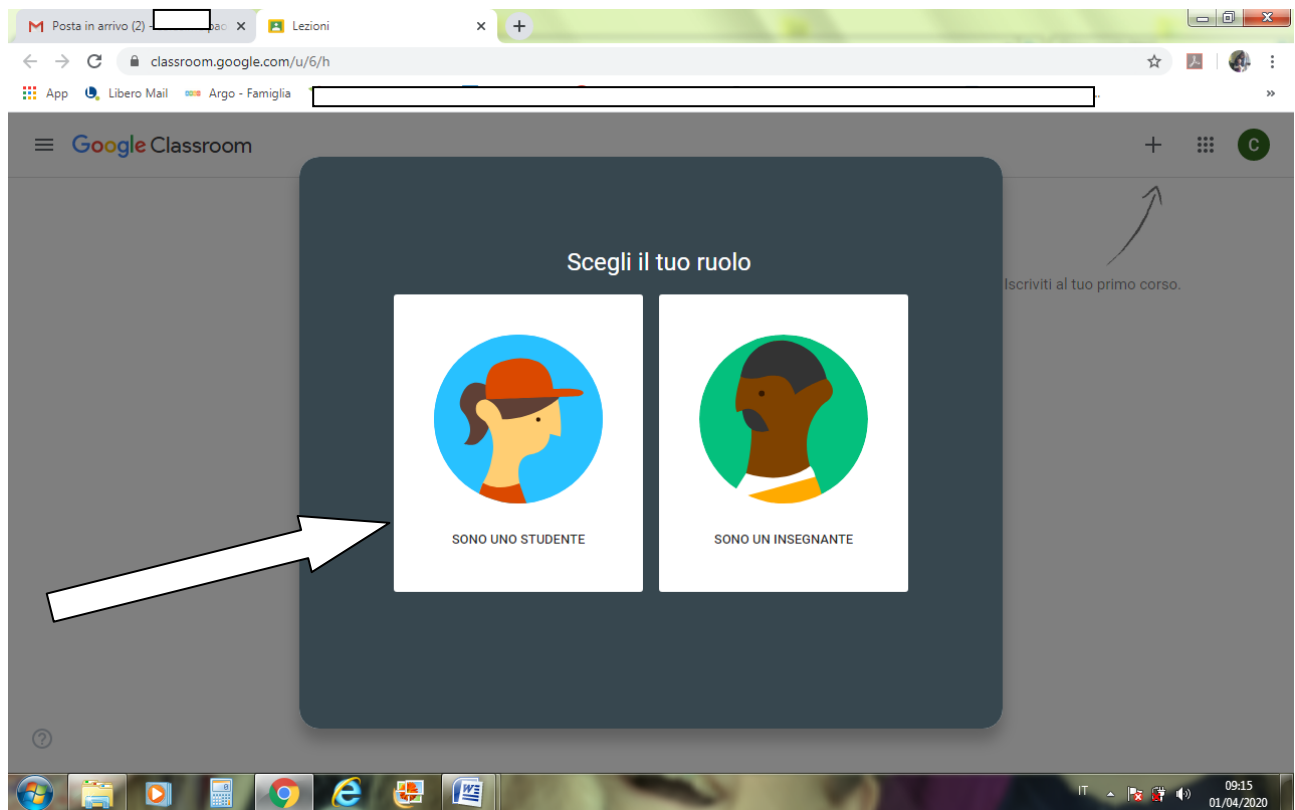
Posta in arrivo (2) - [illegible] pac ×

Lezioni ×

classroom.google.com/u/6/h

App Libero Mail Argo - Famiglia

Google Classroom

C

Iscriviti al tuo primo corso.

Scegli il tuo ruolo

SONO UNO STUDENTE

SONO UN INSEGNANTE

?

IT 09:15 01/04/2020